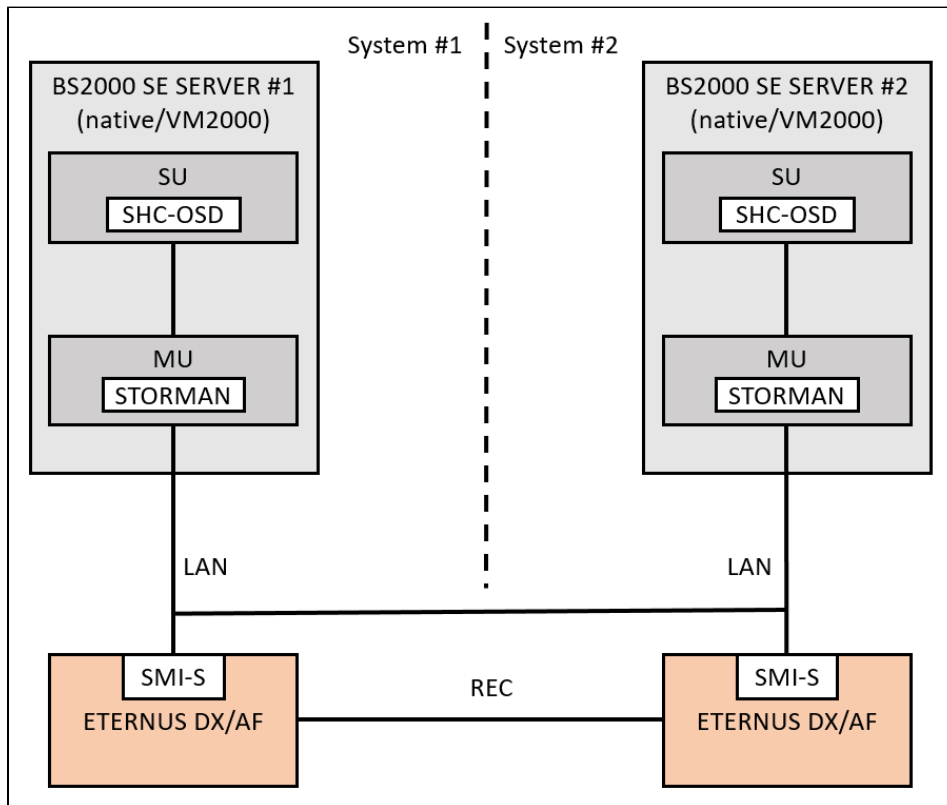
System #1

System #2

BS2000 SE SERVER #1
(native/VM2000)

SU

SHC-OSD

MU

STORMAN

BS2000 SE SERVER #2
(native/VM2000)

SU

SHC-OSD

MU

STORMAN

LAN

LAN

SMI-S

ETERNUS DX/AF

REC

SMI-S

ETERNUS DX/AF